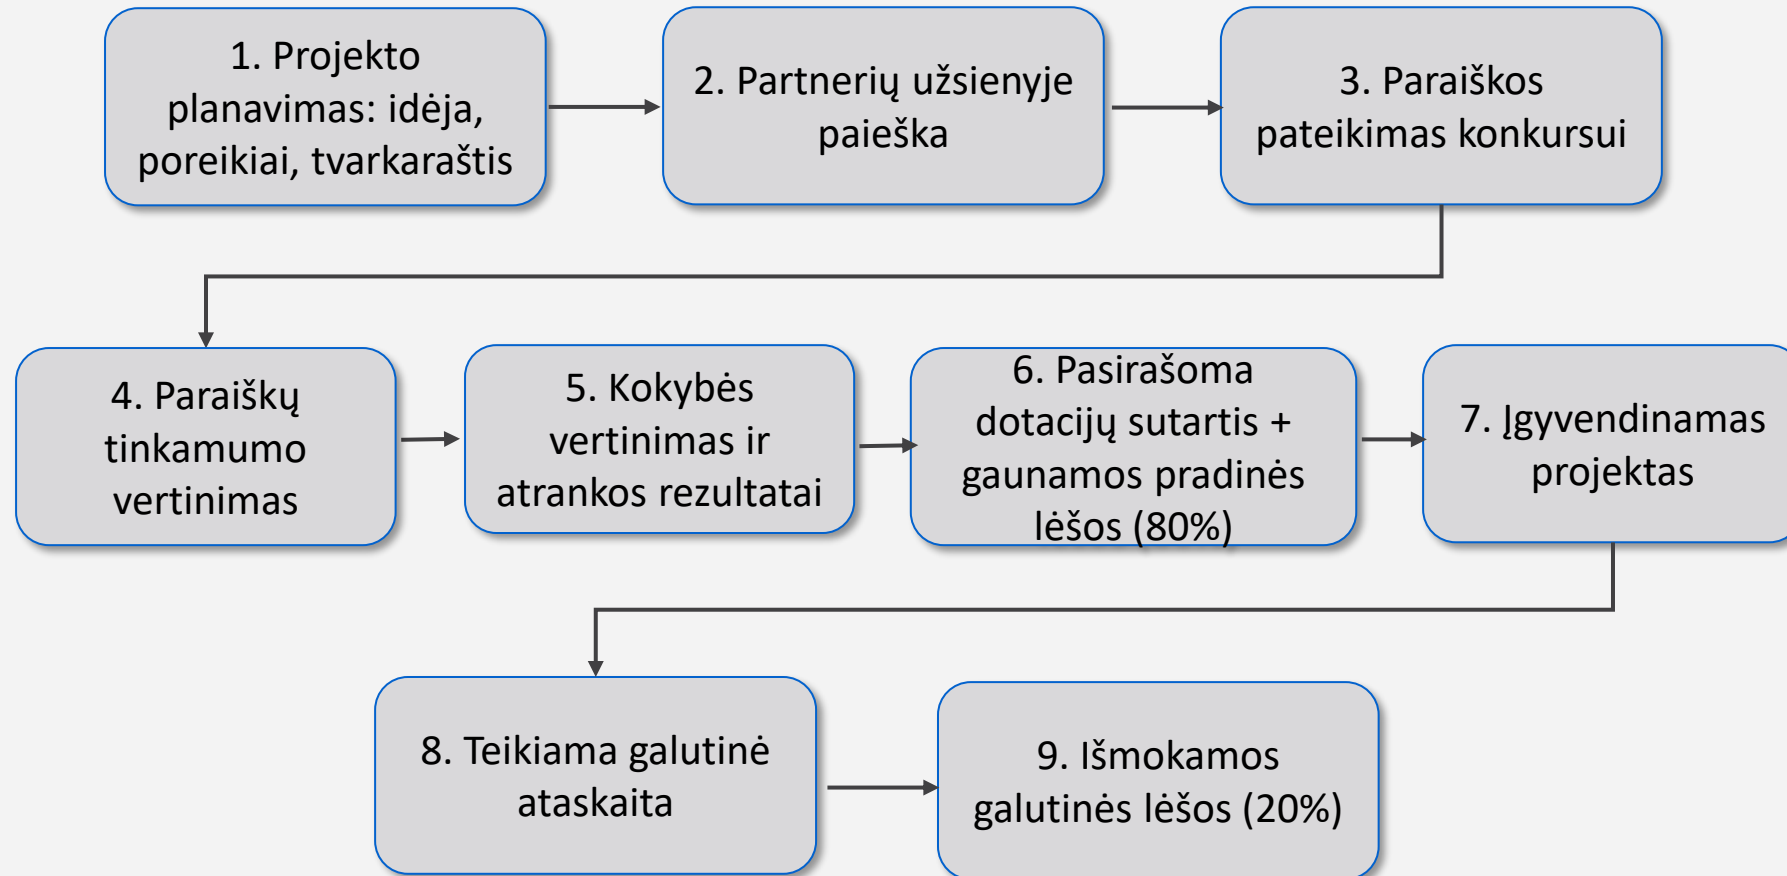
1. Projekto planavimas: idėja, poreikiai, tvarkaraštis

2. Partnerių užsienyje paieška

3. Paraiškos pateikimas konkursui

4. Paraiškų tinkamumo vertinimas

5. Kokybės vertinimas ir atrankos rezultatai

6. Pasirašoma dotacijų sutartis + gaunamos pradinės lėšos (80%)

7. Įgyvendinamas projektas

8. Teikiama galutinė ataskaita

9. Išmokamos galutinės lėšos (20%)